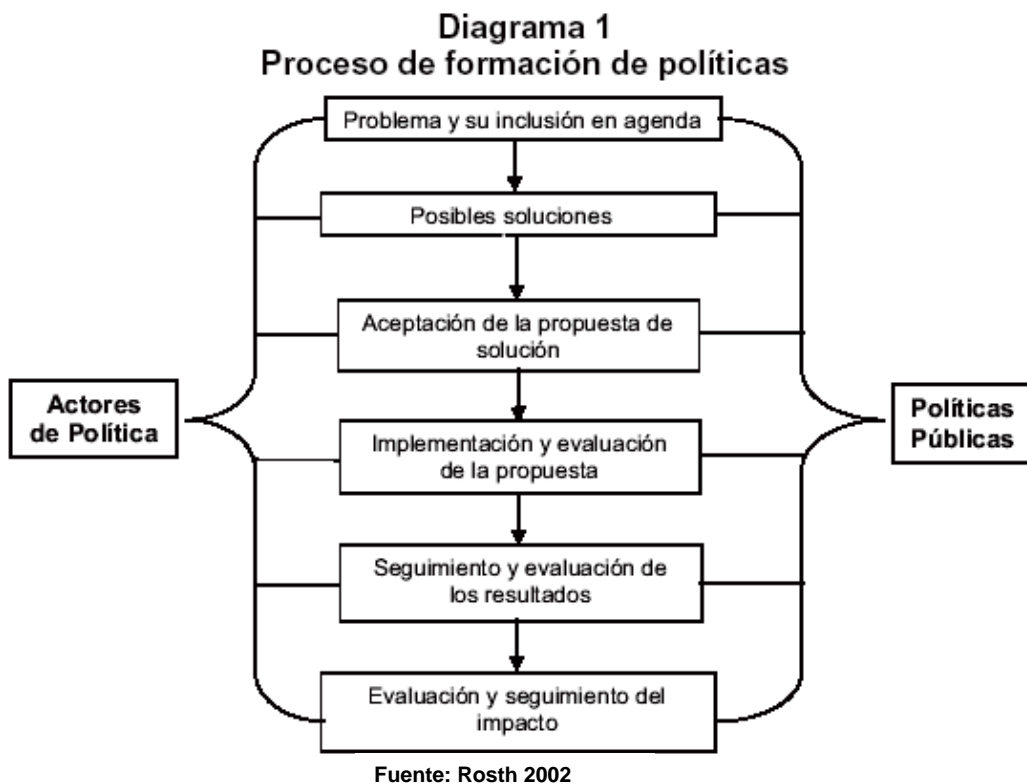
Diagrama 1
Proceso de formación de políticas

Problema y su inclusión en agenda

Posibles soluciones

Aceptación de la propuesta de solución

Actores de Política

Implementación y evaluación de la propuesta

Políticas Públicas

Seguimiento y evaluación de los resultados

Evaluación y seguimiento del impacto

Fuente: Rosth 2002